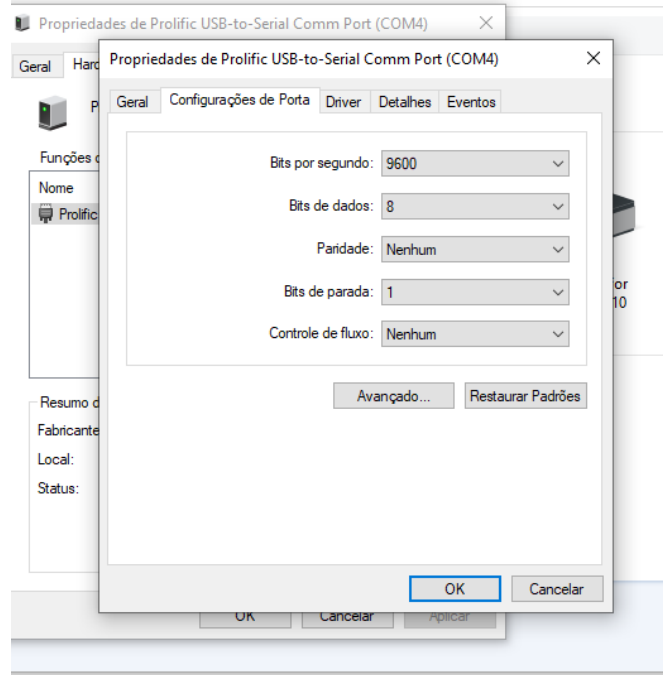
Propriedades de Prolific USB-to-Serial Comm Port (COM4)

Geral Hard

P

Funções d

Nome

Prolific

Resumo d

Fabricante

Local:

Status:

OK Cancelar Aplicar

or
10

Propriedades de Prolific USB-to-Serial Comm Port (COM4)

Geral Configurações de Porta Driver Detalhes Eventos

Bits por segundo: 9600

Bits de dados: 8

Paridade: Nenhum

Bits de parada: 1

Controle de fluxo: Nenhum

Avançado... Restaurar Padrões

OK Cancelar